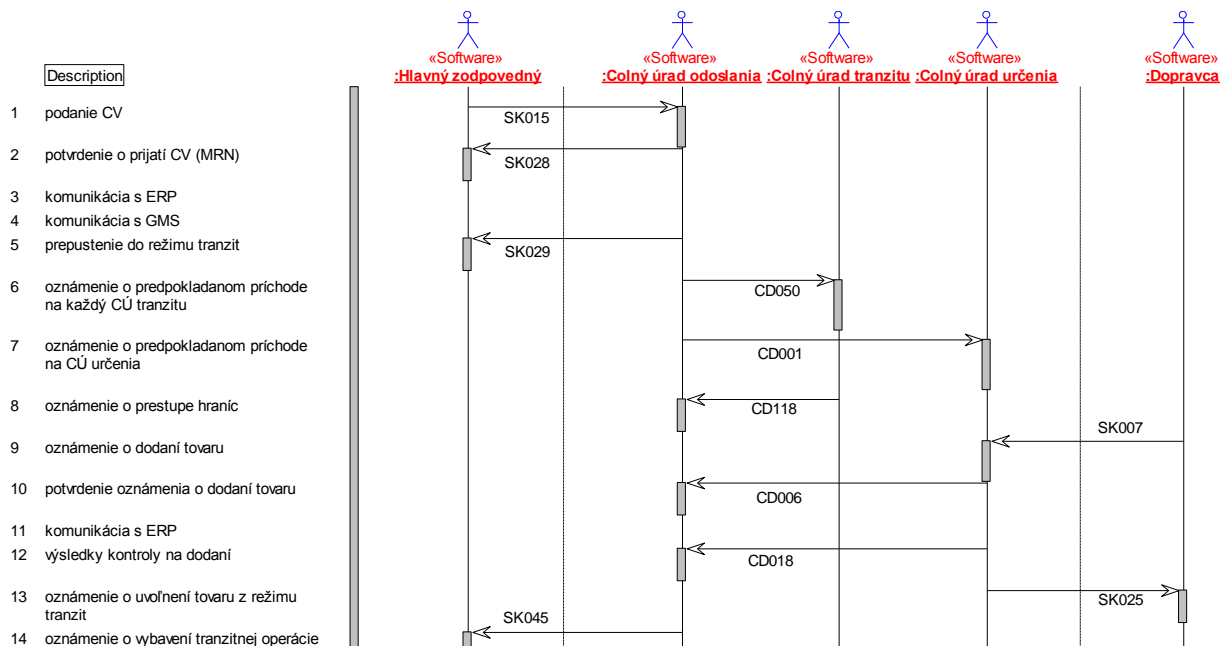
«Software»
:Hlavný zodpovedný

«Software»
:Colný úrad odoslania

«Software»
:Colný úrad tranzitu

«Software»
:Colný úrad určenia

«Software»
:Dopravca

Description

1 podanie CV
2 potvrdenie o prijatí CV (MRN)
3 komunikácia s ERP
4 komunikácia s GMS
5 prepustenie do režimu tranzit
6 oznámenie o predpokladanom príchode na každý CÚ tranzitu
7 oznámenie o predpokladanom príchode na CÚ určenia
8 oznámenie o prestupe hraníc
9 oznámenie o dodaní tovaru
10 potvrdenie oznámenia o dodaní tovaru
11 komunikácia s ERP
12 výsledky kontroly na dodaní
13 oznámenie o uvoľnení tovaru z režimu tranzit
14 oznámenie o vybavení tranzitnej operácie

SK015
SK028
SK029
CD050
CD001
CD118
SK007
CD006
CD018
SK025
SK045